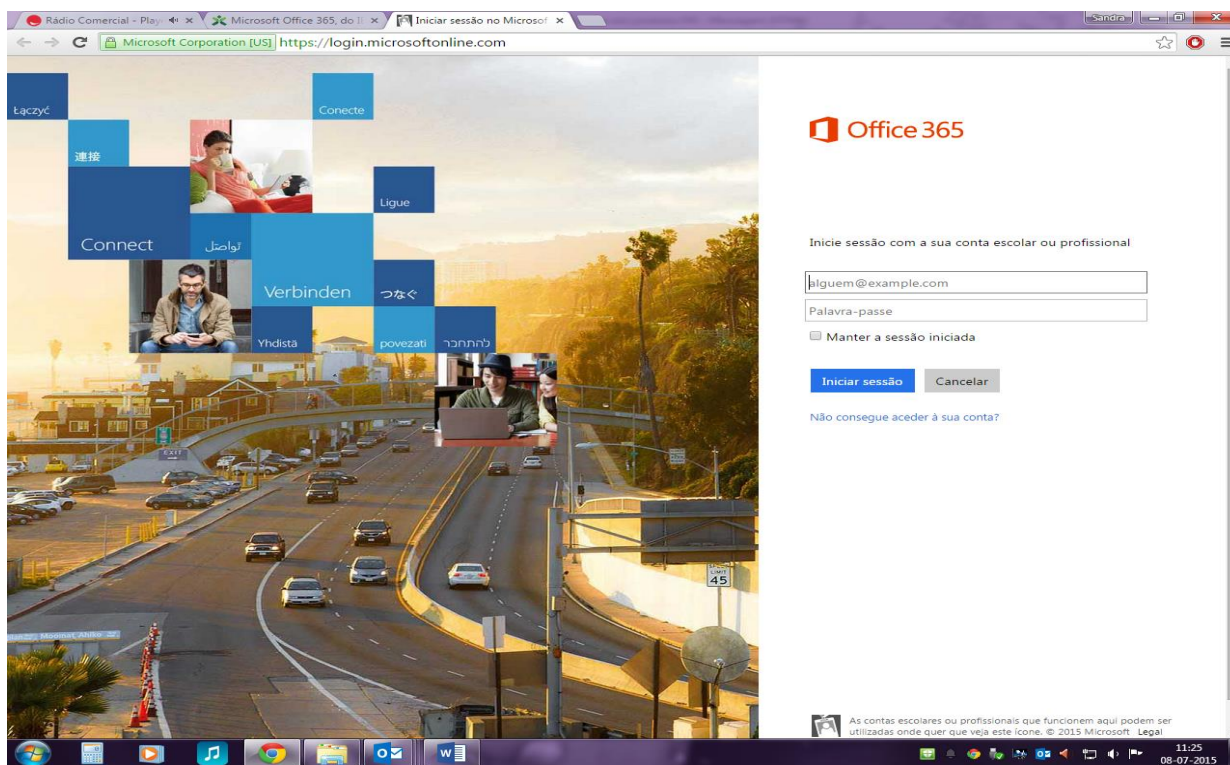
Rádio Comercial - Play ×
Microsoft Office 365, do ll ×
Iniciar sessão no Microsof ×
Sandra
Microsoft Corporation [US] https://login.microsoftonline.com

Łączyć
Conecte
連接
Ligue
Connect
تواصل
Verbinden
つなぐ
Yhdistä
povezati
להתחבר

EXIT
SPEED LIMIT 45

Office 365

Inicie sessão com a sua conta escolar ou profissional

alguem@example.com
Palavra-passe
Manter a sessão iniciada

Iniciar sessão
Cancelar

Não consegue aceder à sua conta?

As contas escolares ou profissionais que funcionem aqui podem ser utilizadas onde quer que veja este ícone. © 2015 Microsoft Legal

11:25
08-07-2015